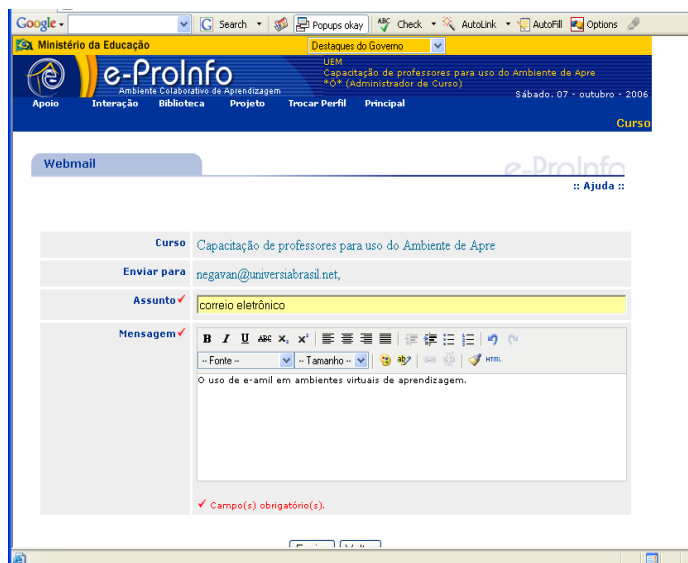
Google Search Popups okay Check AutoLink AutoFill Options

Ministério da Educação

Destaques do Governo

e-ProInfo
Ambiente Colaborativo de Aprendizagem

UEM
Capacitação de professores para uso do Ambiente de Apre
*Ô* (Administrador de Curso)

Sábado. 07 - outubro - 2006

Apoio Interação Biblioteca Projeto Trocar Perfil Principal

Curso

Webmail

e-ProInfo

:: Ajuda ::

| | |
|---|---|
| Curso | Capacitação de professores para uso do Ambiente de Apre |
| Enviar para | negavan@universiabrasil.net, |
| Assunto ✓ | correio eletrônico |
| Mensagem ✓ | O uso de e-amil em ambientes virtuais de aprendizagem. |

B I U ABC $x_2$ $x^2$

-- Fonte -- -- Tamanho -- HTML

✓ Campo(s) obrigatório(s).

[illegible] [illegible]